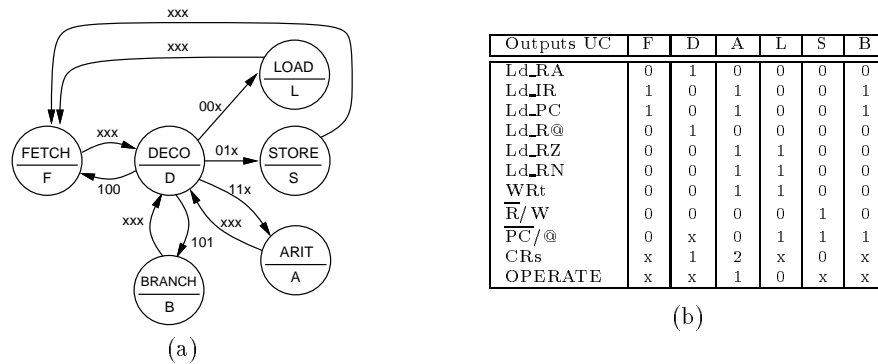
xxx

xxx

LOAD
L

00x

FETCH
F

xxx

DECO
D

01x

STORE
S

100

11x

xxx

xxx

101

ARIT
A

BRANCH
B

(a)

| Outputs UC | F | D | A | L | S | B |
|---|---|---|---|---|---|---|
| Ld_RA | 0 | 1 | 0 | 0 | 0 | 0 |
| Ld_IR | 1 | 0 | 1 | 0 | 0 | 1 |
| Ld_PC | 1 | 0 | 1 | 0 | 0 | 1 |
| Ld_R@ | 0 | 1 | 0 | 0 | 0 | 0 |
| Ld_RZ | 0 | 0 | 1 | 1 | 0 | 0 |
| Ld_RN | 0 | 0 | 1 | 1 | 0 | 0 |
| WRt | 0 | 0 | 1 | 1 | 0 | 0 |
| $\overline{R}$/W | 0 | 0 | 0 | 0 | 1 | 0 |
| $\overline{PC}$/@ | 0 | x | 0 | 1 | 1 | 1 |
| CRs | x | 1 | 2 | x | 0 | x |
| OPERATE | x | x | 1 | 0 | x | x |

(b)